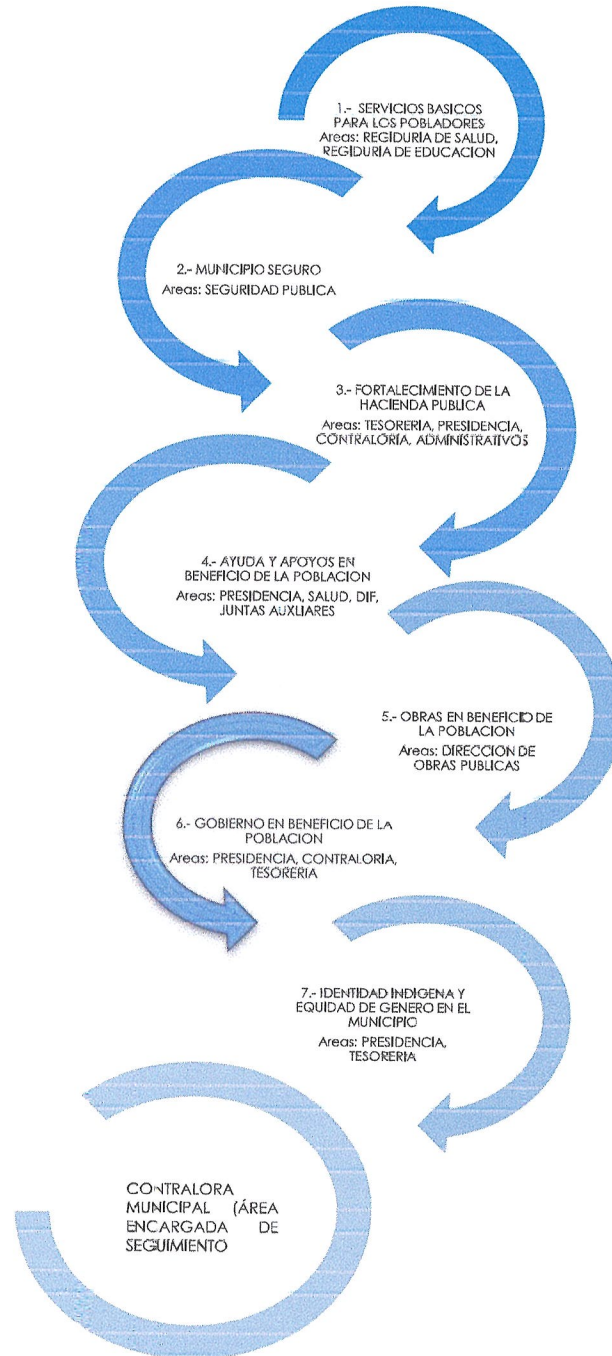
1.- SERVICIOS BASICOS PARA LOS POBLADORES
Areas: REGIDURIA DE SALUD, REGIDURIA DE EDUCACION

2.- MUNICIPIO SEGURO
Areas: SEGURIDAD PUBLICA

3.- FORTALECIMIENTO DE LA HACIENDA PUBLICA
Areas: TESORERIA, PRESIDENCIA, CONTRALORIA, ADMINISTRATIVOS

4.- AYUDA Y APOYOS EN BENEFICIO DE LA POBLACION
Areas: PRESIDENCIA, SALUD, DIF, JUNTAS AUXLIARES

5.- OBRAS EN BENEFICIO DE LA POBLACION
Areas: DIRECCION DE OBRAS PUBLICAS

6.- GOBIERNO EN BENEFICIO DE LA POBLACION
Areas: PRESIDENCIA, CONTRALORIA, TESORERIA

7.- IDENTIDAD INDIGENA Y EQUIDAD DE GENERO EN EL MUNICIPIO
Areas: PRESIDENCIA, TESORERIA

CONTRALORA MUNICIPAL (ÁREA ENCARGADA DE SEGUIMIENTO